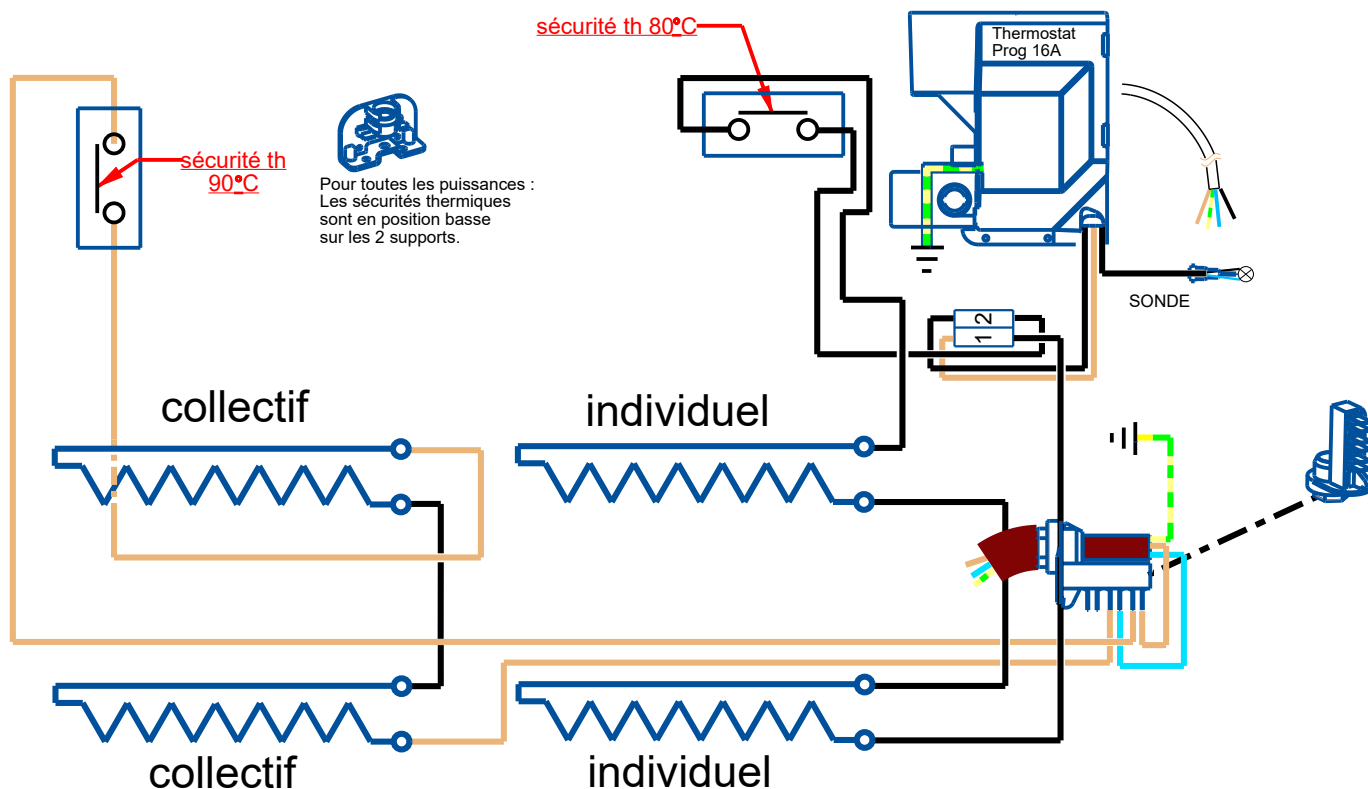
sécurité th 80°C

Thermostat
Prog 16A

sécurité th
90°C

Pour toutes les puissances :
Les sécurités thermiques
sont en position basse
sur les 2 supports.

SONDE

1 2

collectif

individuel

collectif

individuel